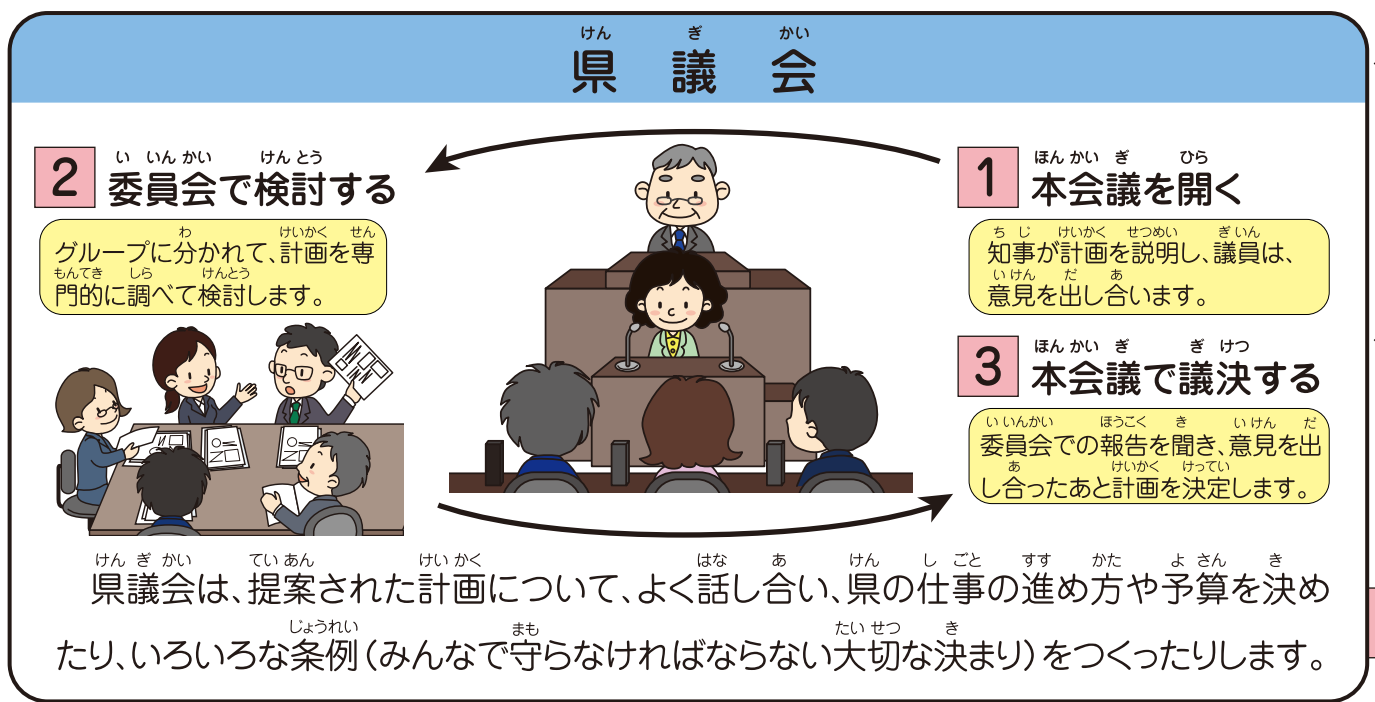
けん　ぎ　かい
県　議　会

2 い いんかい　けんとう
委員会で検討する

わ　けいかく　せん
グループに分かれて、計画を専
もんてき　しら　けんとう
門的に調べて検討します。

1 ほんかいぎ　ひら
本会議を開く

ちじ　けいかく　せつめい　ぎいん
知事が計画を説明し、議員は、
いけん　だ　あ
意見を出し合います。

3 ほんかいぎ　ぎけつ
本会議で議決する

いいんかい　ほうこく　き　いけん　だ
委員会での報告を聞き、意見を出
あ　けいかく　けってい
し合ったあと計画を決定します。

けんぎかい　ていあん　けいかく　はな　あ　けん　しごと　すす　かた　よさん　き
県議会は、提案された計画について、よく話し合い、県の仕事の進め方や予算を決め
じょうれい　まも　たいせつ　き
たり、いろいろな条例（みんなで守らなければならない大切な決まり）をつくったりします。